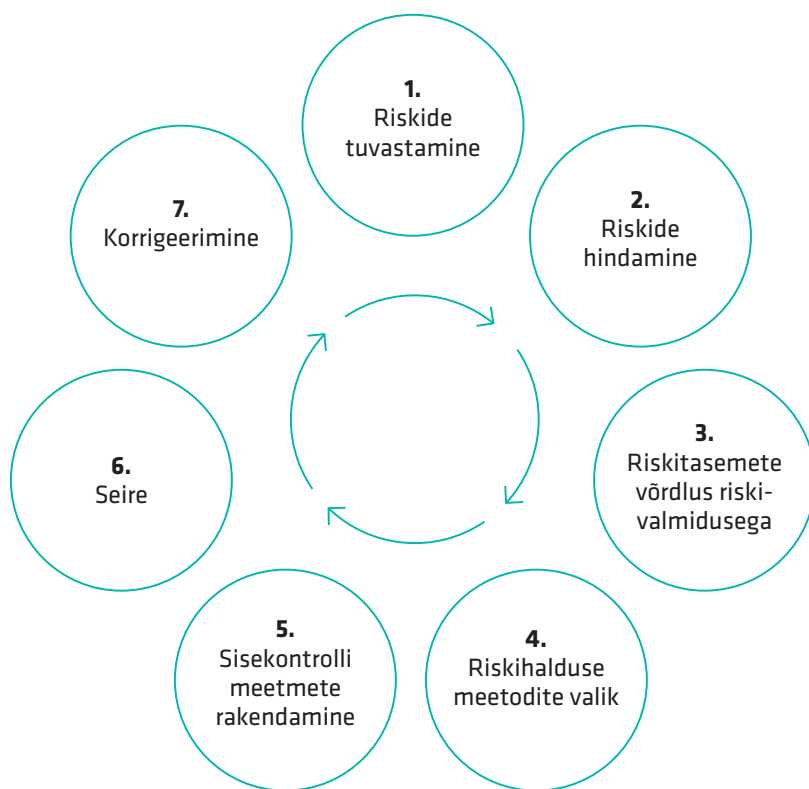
**1.**
Riskide tuvastamine

**2.**
Riskide hindamine

**3.**
Riskitasemete võrdlus riskivalmidusega

**4.**
Riskihalduse meetodite valik

**5.**
Sisekontrolli meetmete rakendamine

**6.**
Seire

**7.**
Korrigeerimine